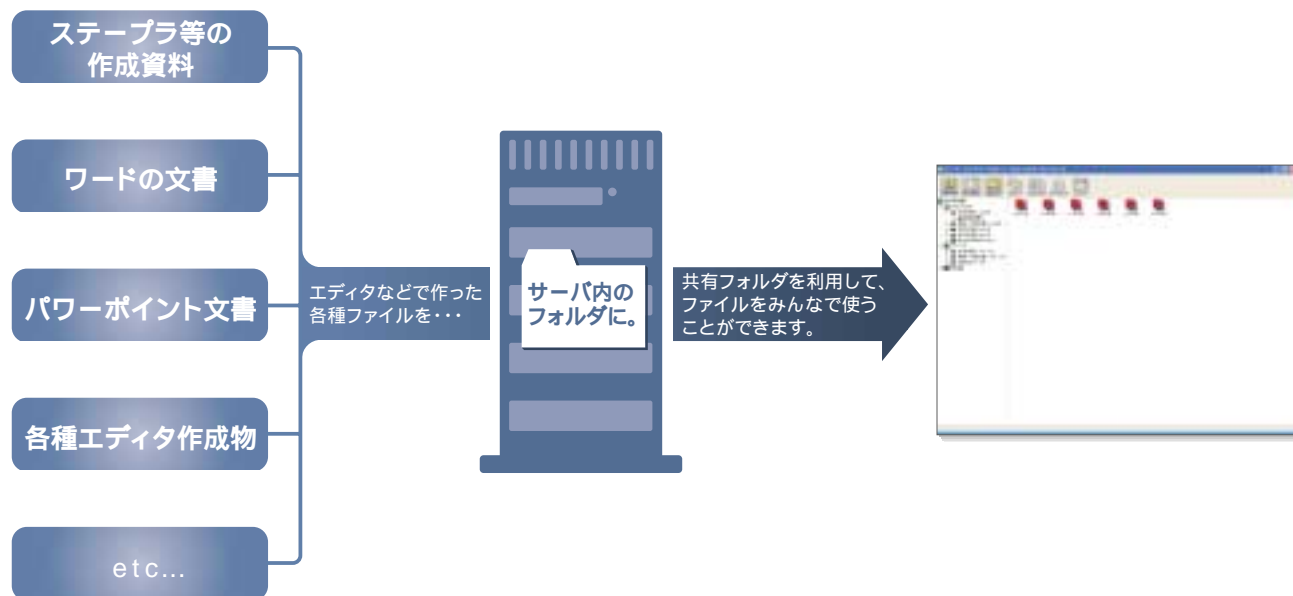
ステープラ等の作成資料

ワードの文書

パワーポイント文書

各種エディタ作成物

etc...

エディタなどで作った各種ファイルを・・・

サーバ内のフォルダに。

共有フォルダを利用して、ファイルをみんなで使うことができます。